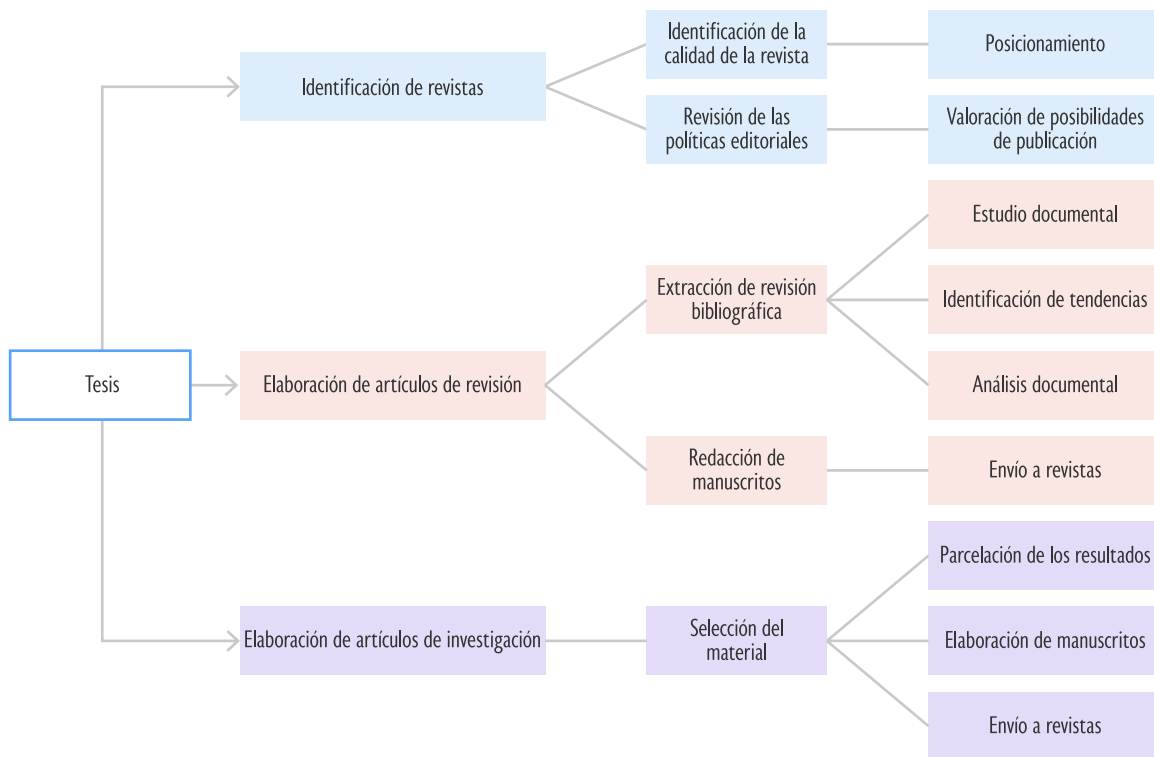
Tesis

Identificación de revistas

Identificación de la calidad de la revista

Posicionamiento

Revisión de las políticas editoriales

Valoración de posibilidades de publicación

Elaboración de artículos de revisión

Extracción de revisión bibliográfica

Estudio documental

Identificación de tendencias

Análisis documental

Redacción de manuscritos

Envío a revistas

Elaboración de artículos de investigación

Selección del material

Parcelación de los resultados

Elaboración de manuscritos

Envío a revistas